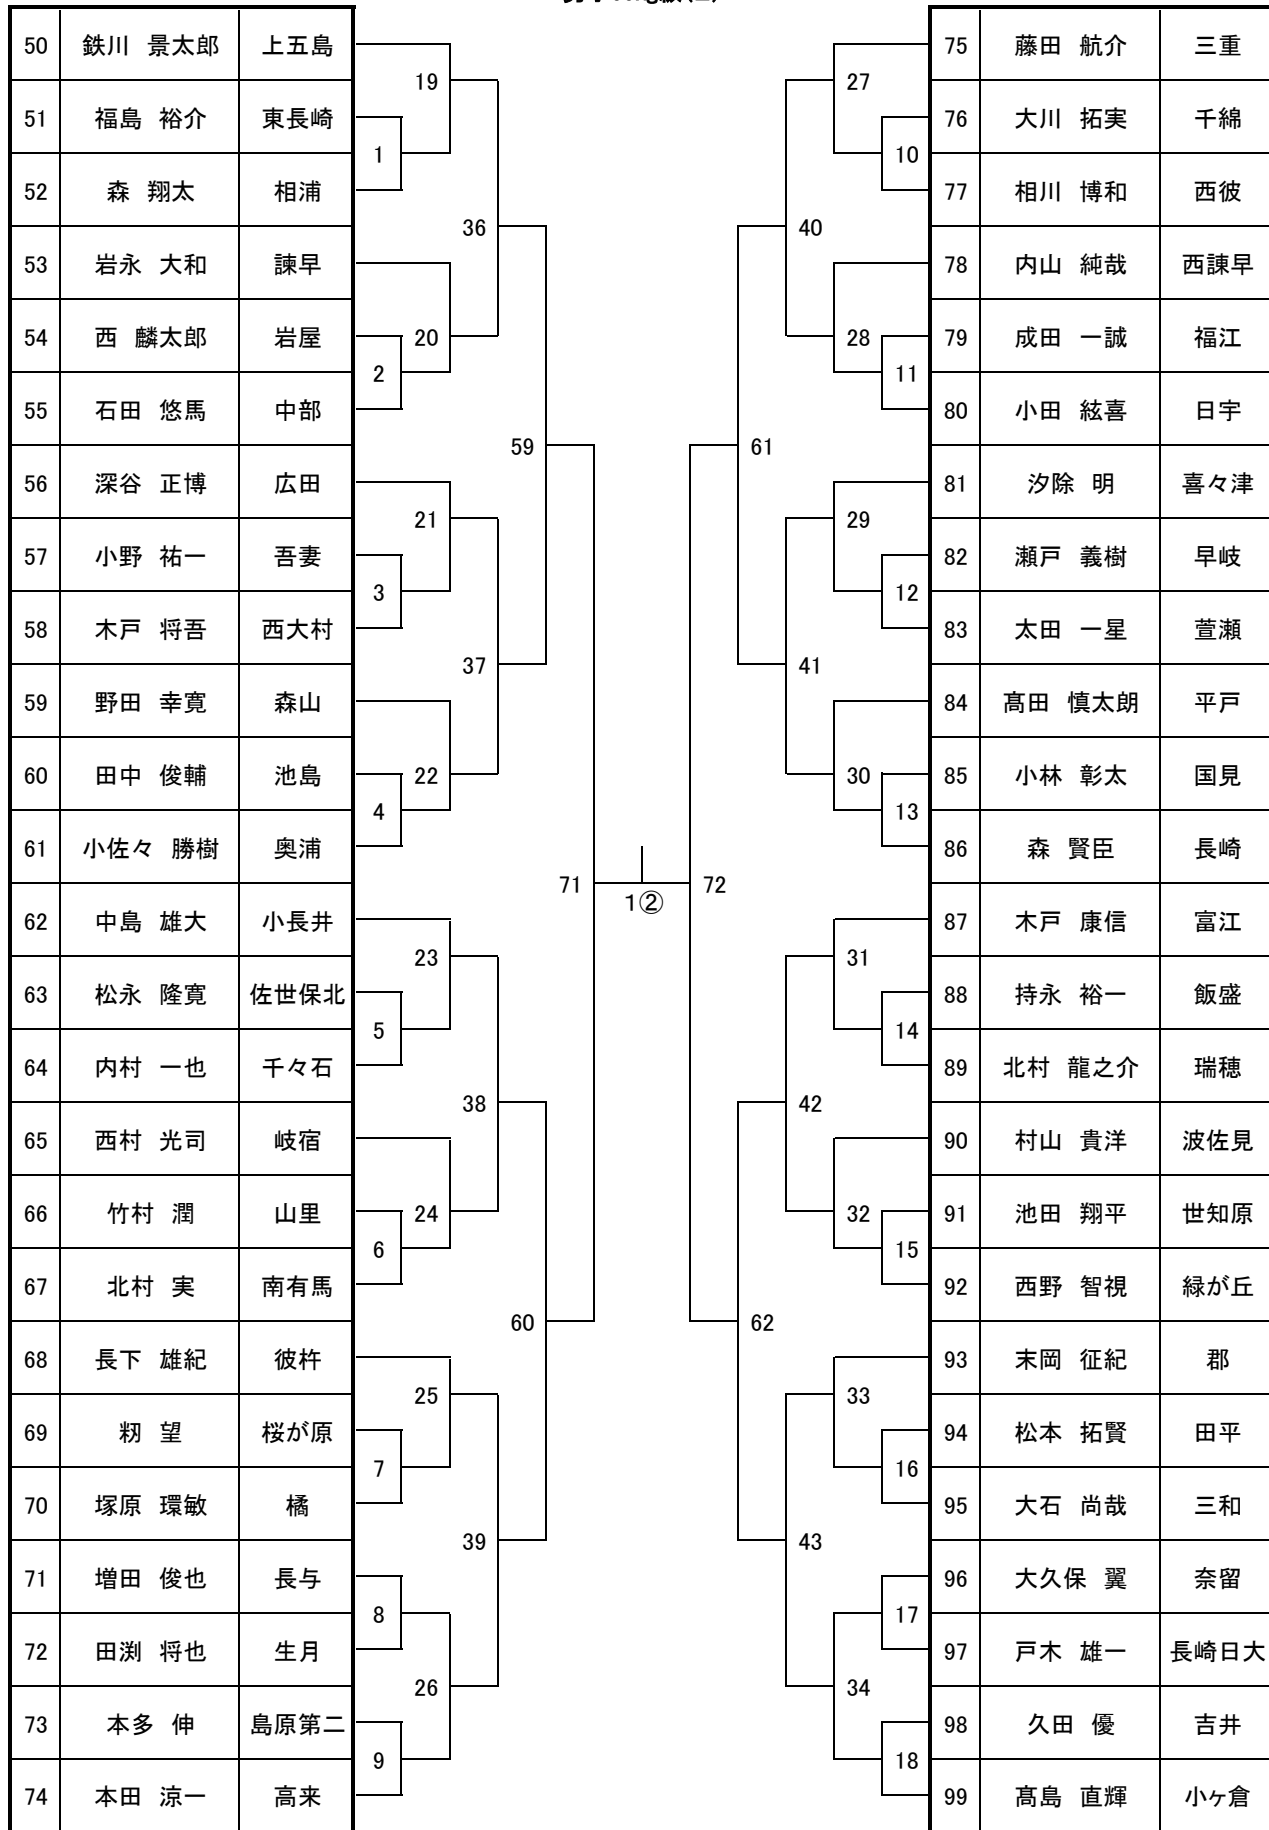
| 50 | 鉄川　景太郎 | 上五島 |
|---|---|---|
| 51 | 福島　裕介 | 東長崎 |
| 52 | 森　翔太 | 相浦 |
| 53 | 岩永　大和 | 諫早 |
| 54 | 西　麟太郎 | 岩屋 |
| 55 | 石田　悠馬 | 中部 |
| 56 | 深谷　正博 | 広田 |
| 57 | 小野　祐一 | 吾妻 |
| 58 | 木戸　将吾 | 西大村 |
| 59 | 野田　幸寛 | 森山 |
| 60 | 田中　俊輔 | 池島 |
| 61 | 小佐々　勝樹 | 奥浦 |
| 62 | 中島　雄大 | 小長井 |
| 63 | 松永　隆寛 | 佐世保北 |
| 64 | 内村　一也 | 千々石 |
| 65 | 西村　光司 | 岐宿 |
| 66 | 竹村　潤 | 山里 |
| 67 | 北村　実 | 南有馬 |
| 68 | 長下　雄紀 | 彼杵 |
| 69 | 籾　望 | 桜が原 |
| 70 | 塚原　環敏 | 橘 |
| 71 | 増田　俊也 | 長与 |
| 72 | 田渕　将也 | 生月 |
| 73 | 本多　伸 | 島原第二 |
| 74 | 本田　涼一 | 高来 |

19 1 36 20 2 59 21 3 37 22 4 71 23 5 38 24 6 60 25 7 39 8 26 9

1②

72 27 10 40 28 11 61 29 12 41 30 13 31 14 42 32 15 62 33 16 43 17 34 18

| 75 | 藤田　航介 | 三重 |
|---|---|---|
| 76 | 大川　拓実 | 千綿 |
| 77 | 相川　博和 | 西彼 |
| 78 | 内山　純哉 | 西諫早 |
| 79 | 成田　一誠 | 福江 |
| 80 | 小田　絃喜 | 日宇 |
| 81 | 汐除　明 | 喜々津 |
| 82 | 瀬戸　義樹 | 早岐 |
| 83 | 太田　一星 | 萱瀬 |
| 84 | 髙田　慎太朗 | 平戸 |
| 85 | 小林　彰太 | 国見 |
| 86 | 森　賢臣 | 長崎 |
| 87 | 木戸　康信 | 富江 |
| 88 | 持永　裕一 | 飯盛 |
| 89 | 北村　龍之介 | 瑞穂 |
| 90 | 村山　貴洋 | 波佐見 |
| 91 | 池田　翔平 | 世知原 |
| 92 | 西野　智視 | 緑が丘 |
| 93 | 末岡　征紀 | 郡 |
| 94 | 松本　拓賢 | 田平 |
| 95 | 大石　尚哉 | 三和 |
| 96 | 大久保　翼 | 奈留 |
| 97 | 戸木　雄一 | 長崎日大 |
| 98 | 久田　優 | 吉井 |
| 99 | 髙島　直輝 | 小ヶ倉 |